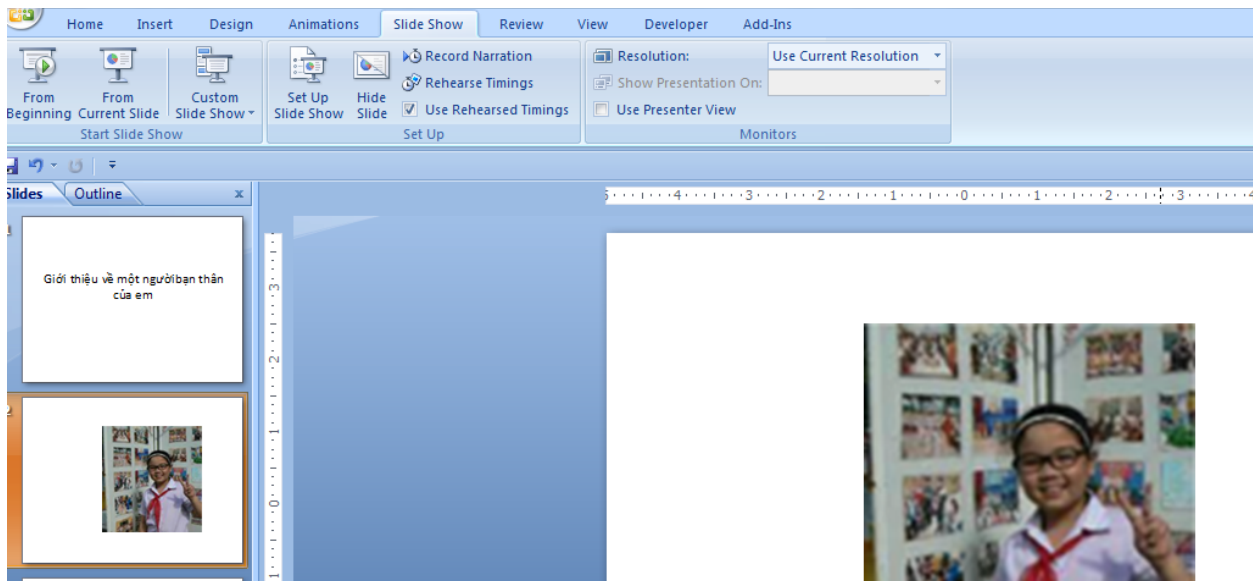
Home Insert Design Animations Slide Show Review View Developer Add-Ins

From Beginning
From Current Slide
Custom Slide Show
Start Slide Show

Set Up Slide Show
Hide Slide
Record Narration
Rehearse Timings
Use Rehearsed Timings
Set Up

Resolution: Use Current Resolution
Show Presentation On:
Use Presenter View
Monitors

Slides Outline x

1
Giới thiệu về một người bạn thân của em

2

5 · · · 4 · · · 3 · · · 2 · · · 1 · · · 0 · · · 1 · · · 2 · · · 3 · · · 4

3 · · · 2 · · · 1 · · · 0 · · · 1